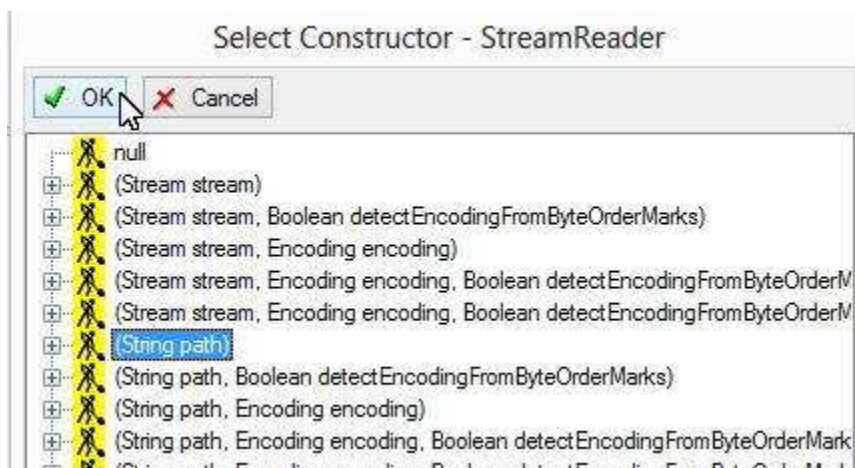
Select Constructor - StreamReader

OK Cancel

null
(Stream stream)
(Stream stream, Boolean detectEncodingFromByteOrderMarks)
(Stream stream, Encoding encoding)
(Stream stream, Encoding encoding, Boolean detectEncodingFromByteOrderM
(Stream stream, Encoding encoding, Boolean detectEncodingFromByteOrderM
(String path)
(String path, Boolean detectEncodingFromByteOrderMarks)
(String path, Encoding encoding)
(String path, Encoding encoding, Boolean detectEncodingFromByteOrderMark
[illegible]